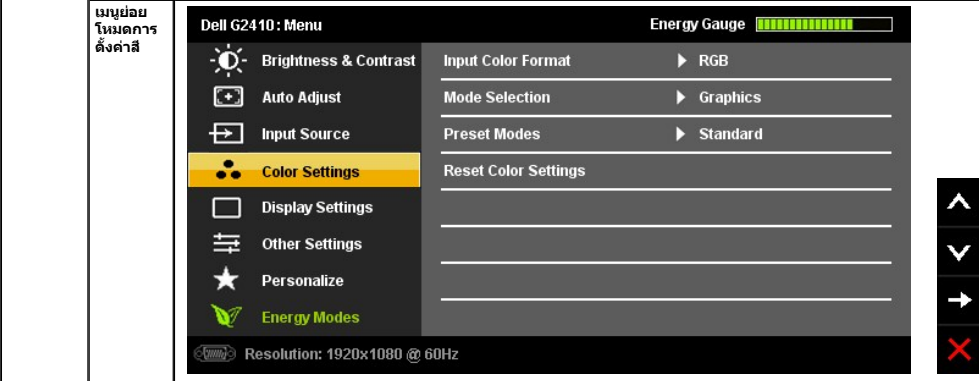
เมนูย่อยโหมดการตั้งค่าสี

Dell G2410 : Menu

Energy Gauge

Brightness & Contrast
Auto Adjust
Input Source
Color Settings
Display Settings
Other Settings
Personalize
Energy Modes

Input Color Format ▶ RGB
Mode Selection ▶ Graphics
Preset Modes ▶ Standard
Reset Color Settings

Resolution: 1920x1080 @ 60Hz